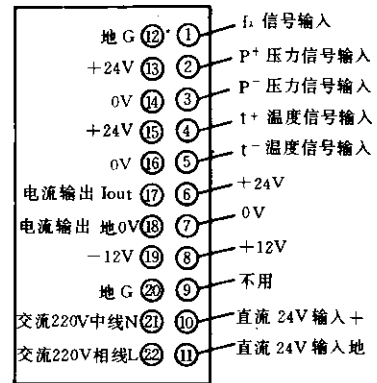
地 G ⑫ ① $f_i$ 信号输入
+24V ⑬ ② $P^+$ 压力信号输入
0V ⑭ ③ $P^-$ 压力信号输入
+24V ⑮ ④ $t^+$ 温度信号输入
0V ⑯ ⑤ $t^-$ 温度信号输入
电流输出 Iout ⑰ ⑥ +24V
电流输出 地0V ⑱ ⑦ 0V
−12V ⑲ ⑧ +12V
地 G ⑳ ⑨ 不用
交流220V中线N ㉑ ⑩ 直流 24V 输入+
交流220V相线L ㉒ ⑪ 直流 24V 输入地